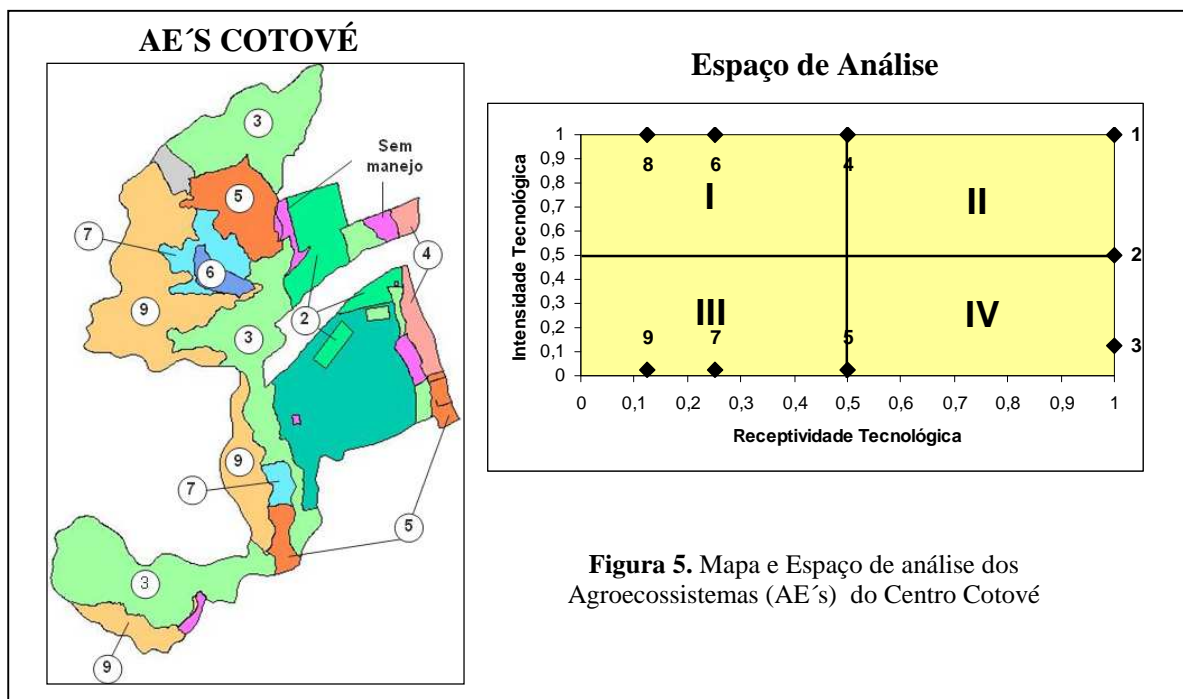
AE´S COTOVÉ

3
Sem manejo
5
7
4
6
9
2
3
9
7
5
3
9

Espaço de Análise

Intensidade Tecnológica
1
0,9
0,8
0,7
0,6
0,5
0,4
0,3
0,2
0,1
0

8 6 4 1
I II
2
III IV
9 7 5 3

0 0,1 0,2 0,3 0,4 0,5 0,6 0,7 0,8 0,9 1
Receptividade Tecnológica

**Figura 5.** Mapa e Espaço de análise dos Agroecossistemas (AE´s) do Centro Cotové